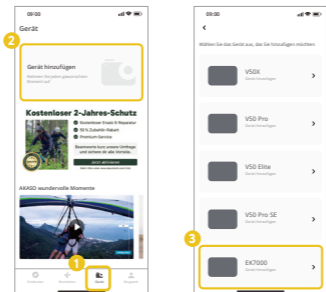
09:00

Gerät

2

Gerät hinzufügen

Nehmen Sie jeden gewünschten Moment auf

Kostenloser 2-Jahres-Schutz

Kostenloser Ersatz & Reparatur

10 % Zubehör-Rabatt

Premium Service

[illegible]

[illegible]

AKASO wundervolle Momente

1

Entdecken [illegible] Gerät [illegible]

09:00

<

Wählen Sie das Gerät aus, das Sie hinzufügen möchten

V50X
Gerät hinzufügen

V50 Pro
Gerät hinzufügen

V50 Elite
Gerät hinzufügen

V50 Pro SE
Gerät hinzufügen

3

EK7000
Gerät hinzufügen